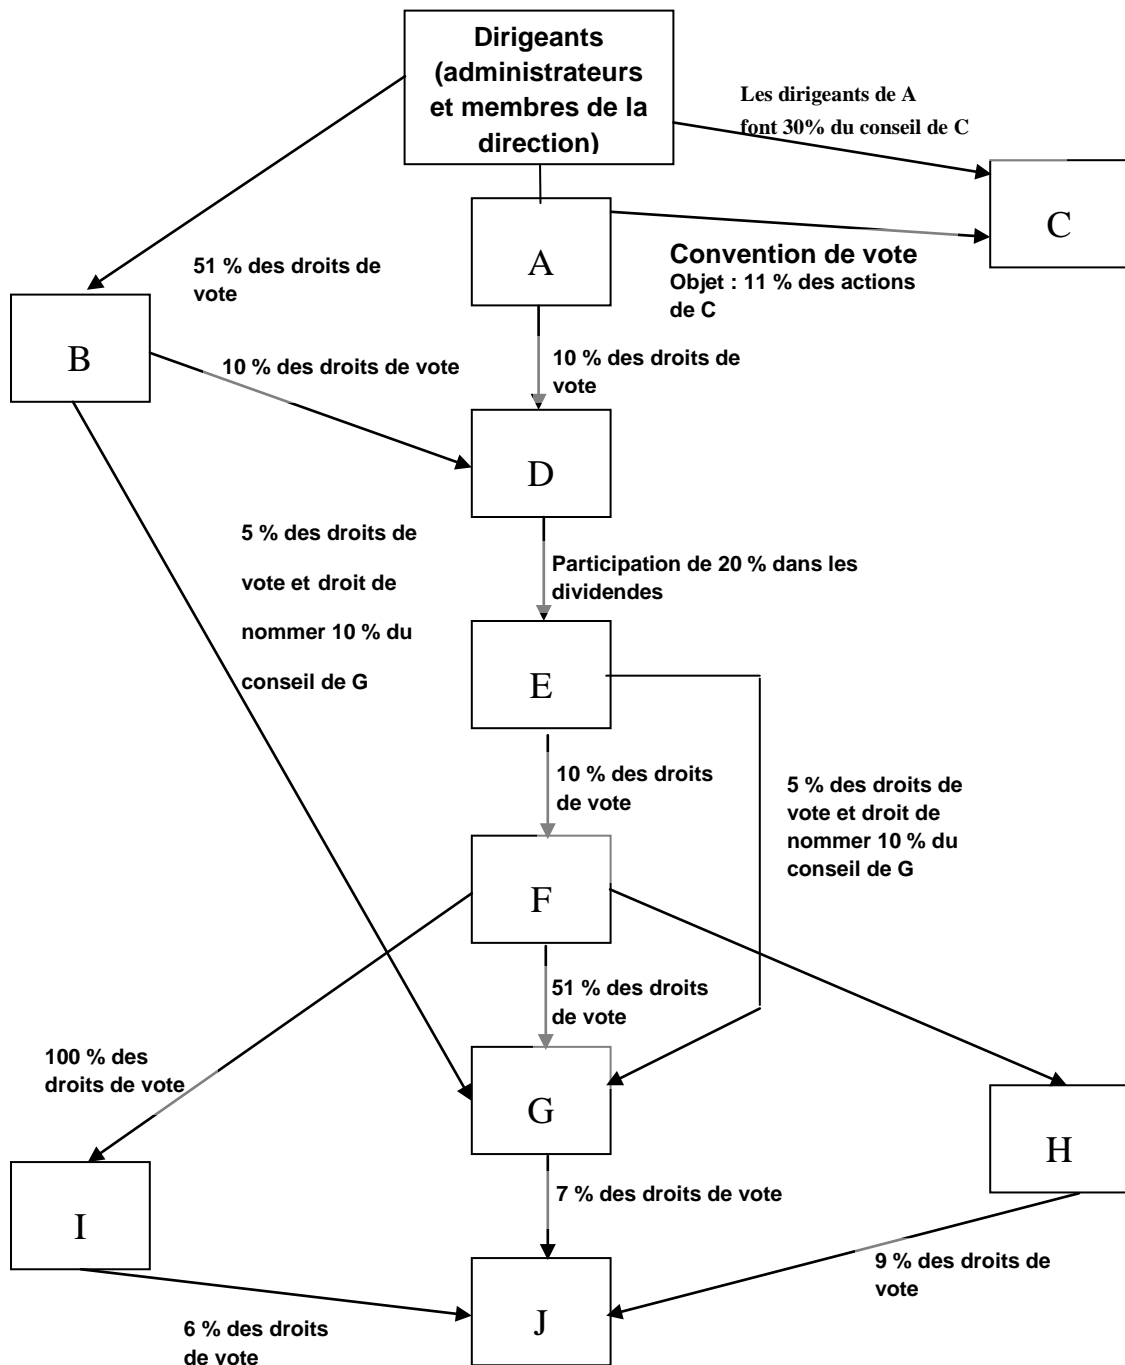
Dirigeants (administrateurs et membres de la direction)

Les dirigeants de A font 30% du conseil de C

C

A

Convention de vote
Objet : 11 % des actions de C

51 % des droits de vote

B

10 % des droits de vote

10 % des droits de vote

D

5 % des droits de vote et droit de nommer 10 % du conseil de G

Participation de 20 % dans les dividendes

E

10 % des droits de vote

5 % des droits de vote et droit de nommer 10 % du conseil de G

F

51 % des droits de vote

100 % des droits de vote

G

H

I

7 % des droits de vote

9 % des droits de vote

J

6 % des droits de vote